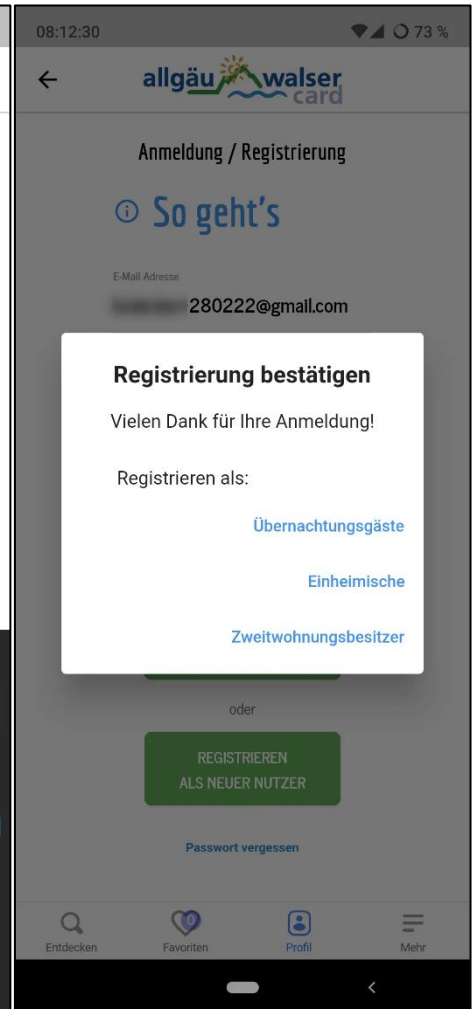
08:12:30

73 %

allgäu walser card

Anmeldung / Registrierung

ⓘ So geht's

E-Mail Adresse
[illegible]280222@gmail.com

Registrierung bestätigen

Vielen Dank für Ihre Anmeldung!

Registrieren als:

Übernachtungsgäste

Einheimische

Zweitwohnungsbesitzer

oder

REGISTRIEREN ALS NEUER NUTZER

Passwort vergessen

Entdecken
0
Favoriten
Profil
Mehr